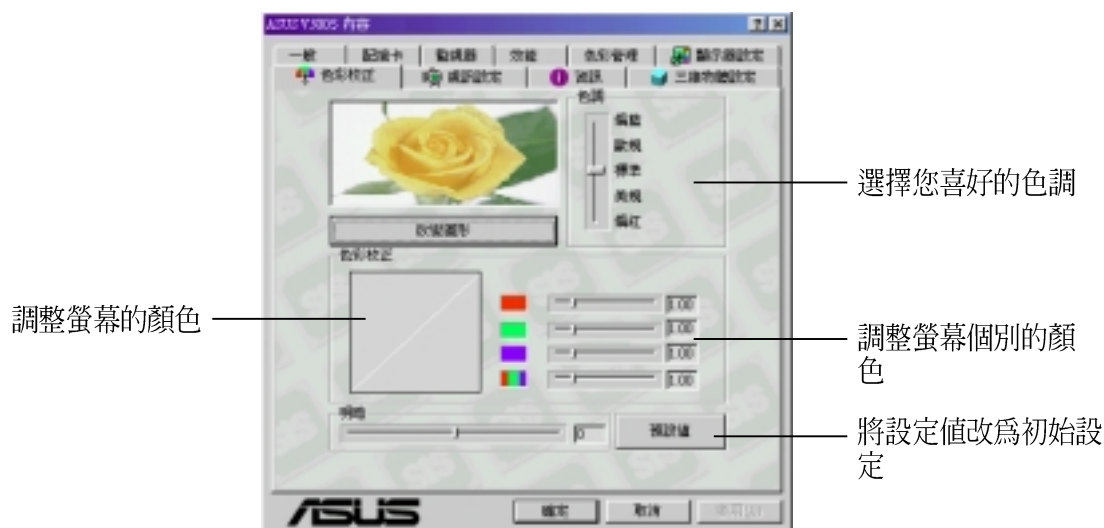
ASUS V3800 內容

一般 | 配接卡 | 監視器 | 效能 | 色彩管理 | 顯示器設定

色彩校正 | 視訊設定 | 資訊 | 三維視覺設定

色調

偏藍
歐規
標準
美規
偏紅

改變圖形

色彩校正

1.00
1.00
1.00
1.00

明暗

0

預設值

確定 | 取消 | 套用(A)

選擇您喜好的色調

調整螢幕的顏色

調整螢幕個別的顏色

將設定值改為初始設定